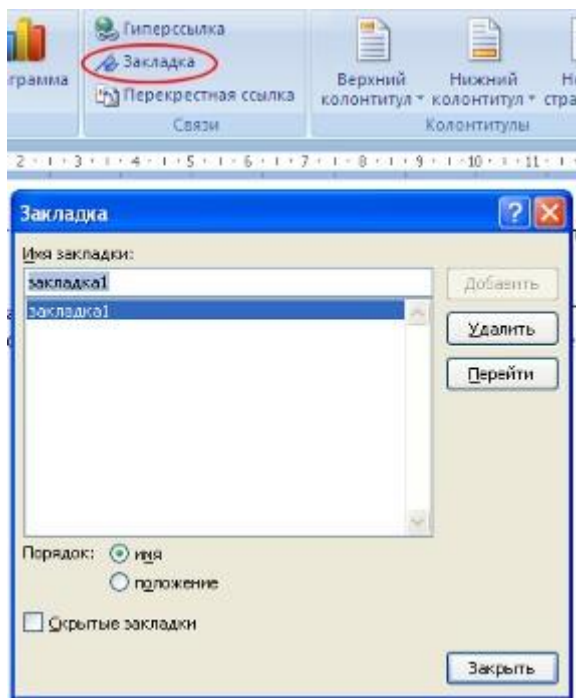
грамма
Гиперссылка
Закладка
Перекрестная ссылка
Связи
Верхний колонтитул
Нижний колонтитул
Н страни
Колонтитулы
2 · 1 · 3 · 1 · 4 · 1 · 5 · 1 · 6 · 1 · 7 · 1 · 8 · 1 · 9 · 1 · 10 · 1 · 11 · 1

Закладка
Имя закладки:
закладка1
закладка1
Добавить
Удалить
Перейти
Порядок:
имя
положение
Скрытые закладки
Закрыть